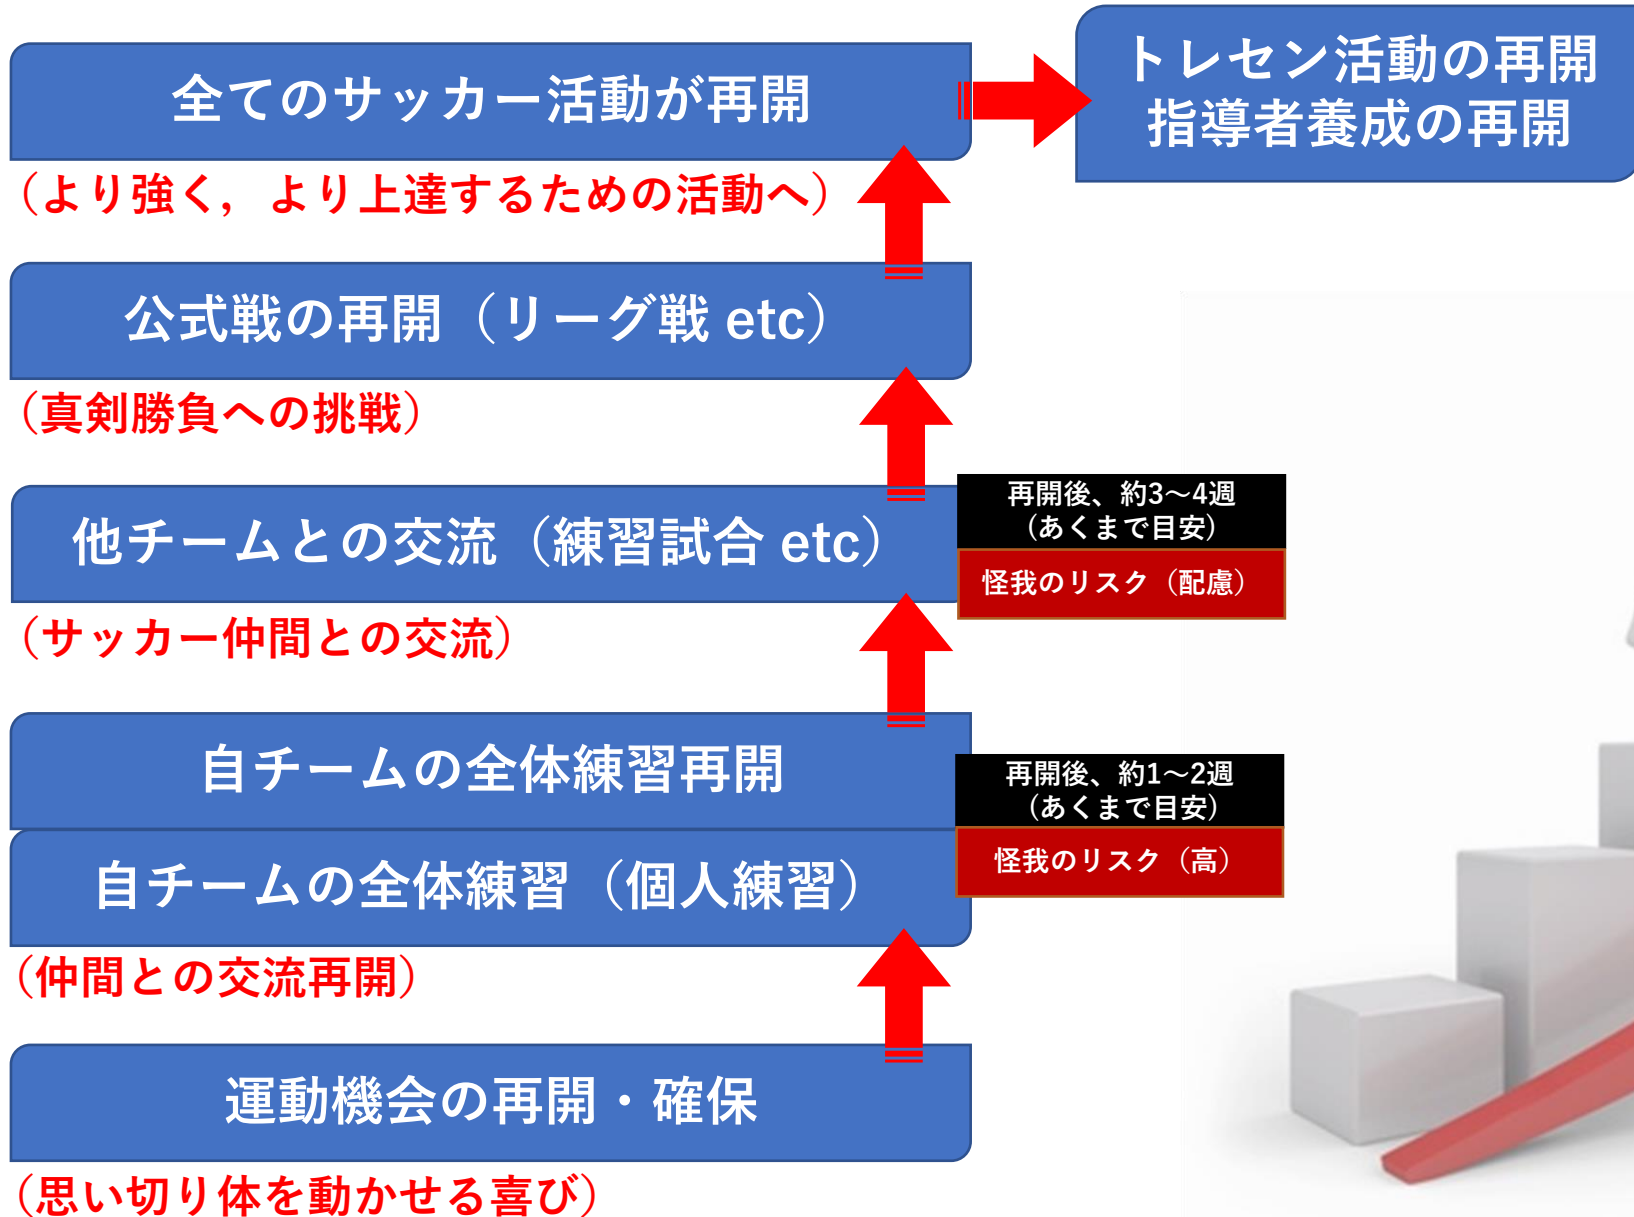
全てのサッカー活動が再開

（より強く，より上達するための活動へ）

トレセン活動の再開
指導者養成の再開

公式戦の再開（リーグ戦 etc）

（真剣勝負への挑戦）

他チームとの交流（練習試合 etc）

再開後、約3～4週
（あくまで目安）

怪我のリスク（配慮）

（サッカー仲間との交流）

自チームの全体練習再開

再開後、約1～2週
（あくまで目安）

怪我のリスク（高）

自チームの全体練習（個人練習）

（仲間との交流再開）

運動機会の再開・確保

（思い切り体を動かせる喜び）